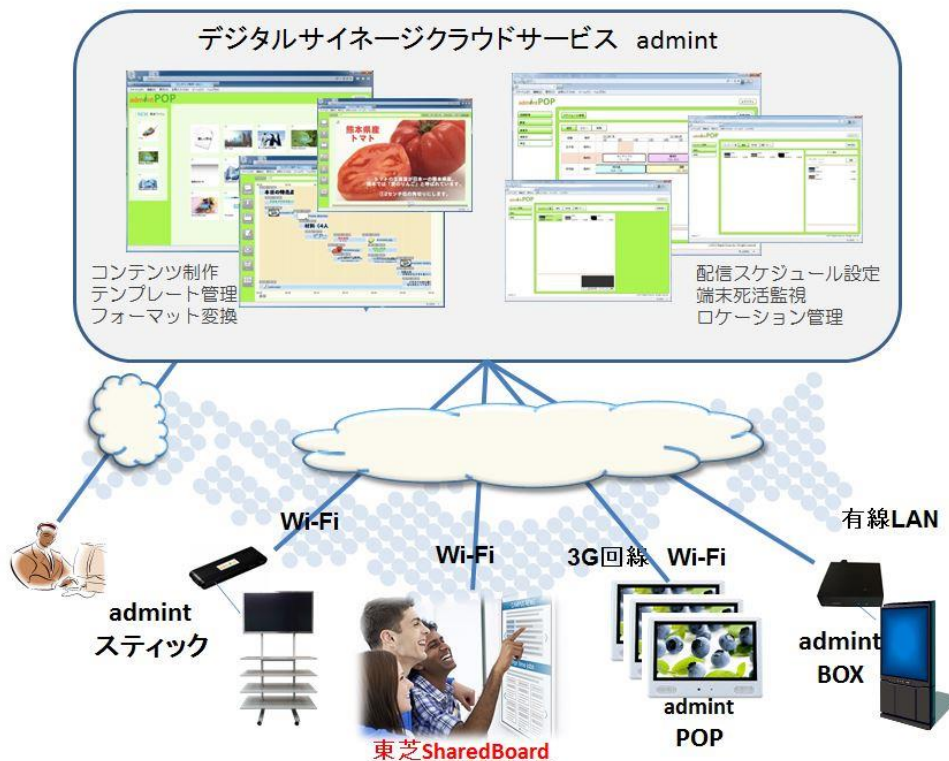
デジタルサイネージクラウドサービス admint

adminPOP

熊本県産
トマト

コンテンツ制作
テンプレート管理
フォーマット変換

配信スケジュール設定
端末死活監視
ロケーション管理

Wi-Fi

Wi-Fi

3G回線 Wi-Fi

有線LAN

admint
スティック

東芝SharedBoard

admint
POP

admint
BOX